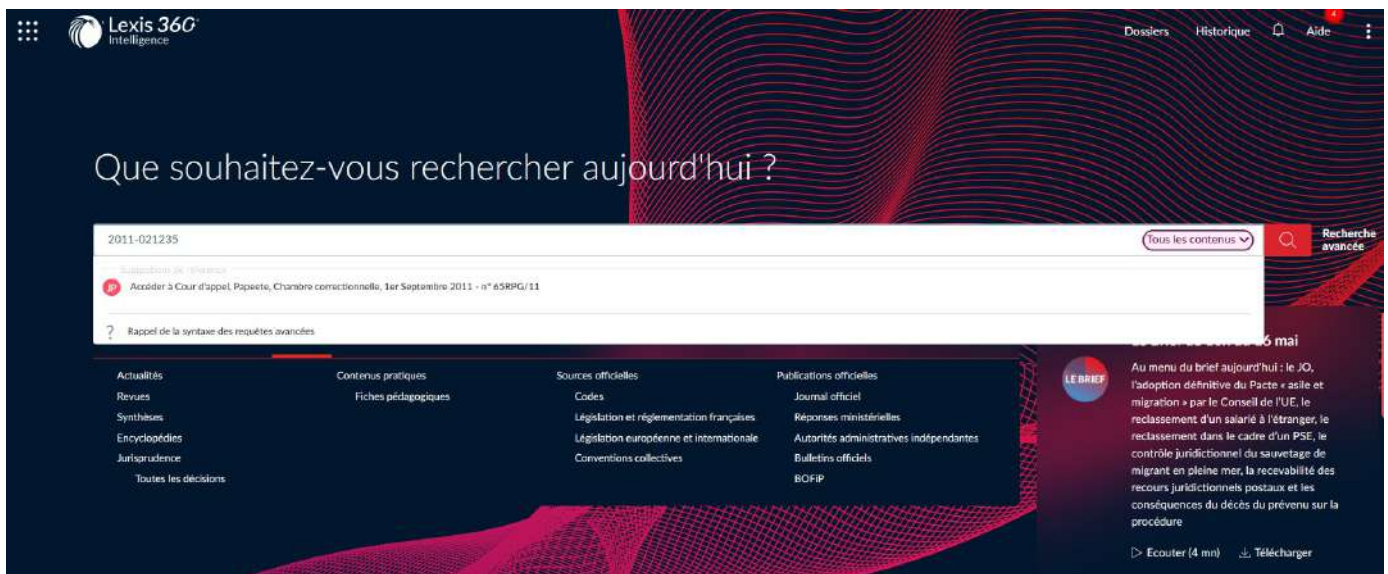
Lexis 360 Intelligence

Dossiers Historique Aide 4

Que souhaitez-vous rechercher aujourd'hui ?

2011-021235

Tous les contenus

Recherche avancée

Suggestions de référence

JP Accéder à Cour d'appel, Papeete, Chambre correctionnelle, 1er Septembre 2011 - n° 65RPG/11

? Rappel de la syntaxe des requêtes avancées

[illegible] 6 mai

Actualités
Revues
Synthèses
Encyclopédies
Jurisprudence
Toutes les décisions

Contenus pratiques
Fiches pédagogiques

Sources officielles
Codes
Législation et réglementation françaises
Législation européenne et internationale
Conventions collectives

Publications officielles
Journal officiel
Réponses ministérielles
Autorités administratives indépendantes
Bulletins officiels
BOFiP

LE BRIEF

Au menu du brief aujourd'hui : le JO, l'adoption définitive du Pacte « asile et migration » par le Conseil de l'UE, le reclassement d'un salarié à l'étranger, le reclassement dans le cadre d'un PSE, le contrôle juridictionnel du sauvetage de migrant en pleine mer, la recevabilité des recours juridictionnels postaux et les conséquences du décès du prévenu sur la procédure

Ecouter (4 mn) Télécharger